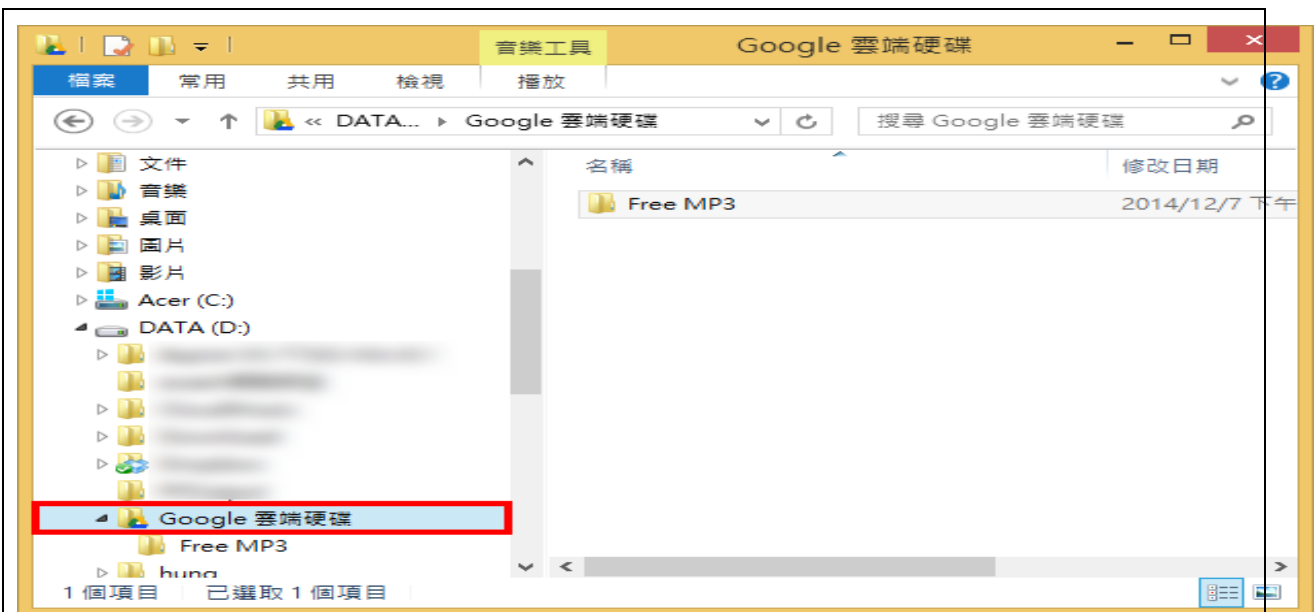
音樂工具

Google 雲端硬碟

檔案　常用　共用　檢視　播放

« DATA... ▸ Google 雲端硬碟

搜尋 Google 雲端硬碟

文件
音樂
桌面
圖片
影片
Acer (C:)
DATA (D:)
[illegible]
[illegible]
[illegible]
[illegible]
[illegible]
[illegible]
Google 雲端硬碟
Free MP3
hung

| 名稱 | 修改日期 |
|---|---|
| Free MP3 | 2014/12/7 下午 |

1 個項目　已選取 1 個項目